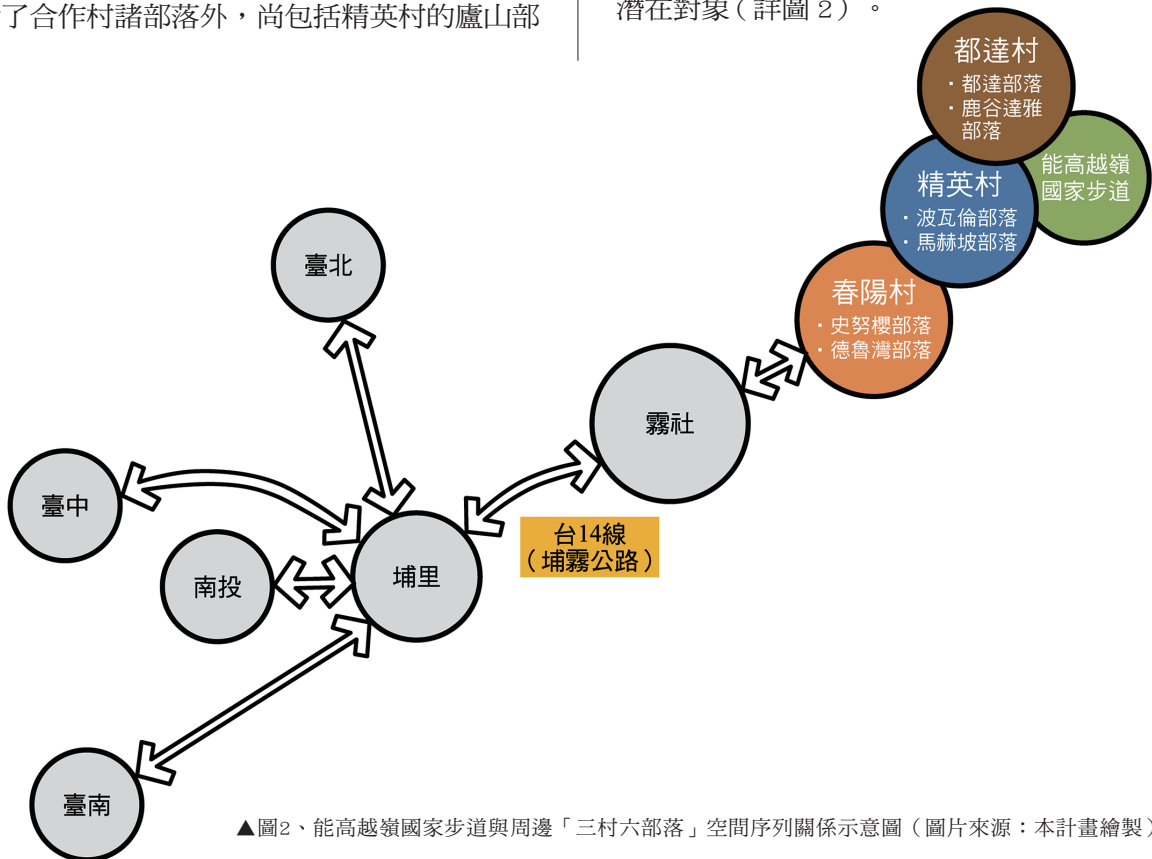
了合作村諸部落外，尚包括精英村的廬山部

潛在對象（詳圖 2）。

都達村
・都達部落
・鹿谷達雅部落

能高越嶺國家步道

精英村
・波瓦倫部落
・馬赫坡部落

春陽村
・史努櫻部落
・德魯灣部落

臺北

霧社

臺中

南投

埔里

台14線（埔霧公路）

臺南

▲圖2、能高越嶺國家步道與周邊「三村六部落」空間序列關係示意圖（圖片來源：本計畫繪製）